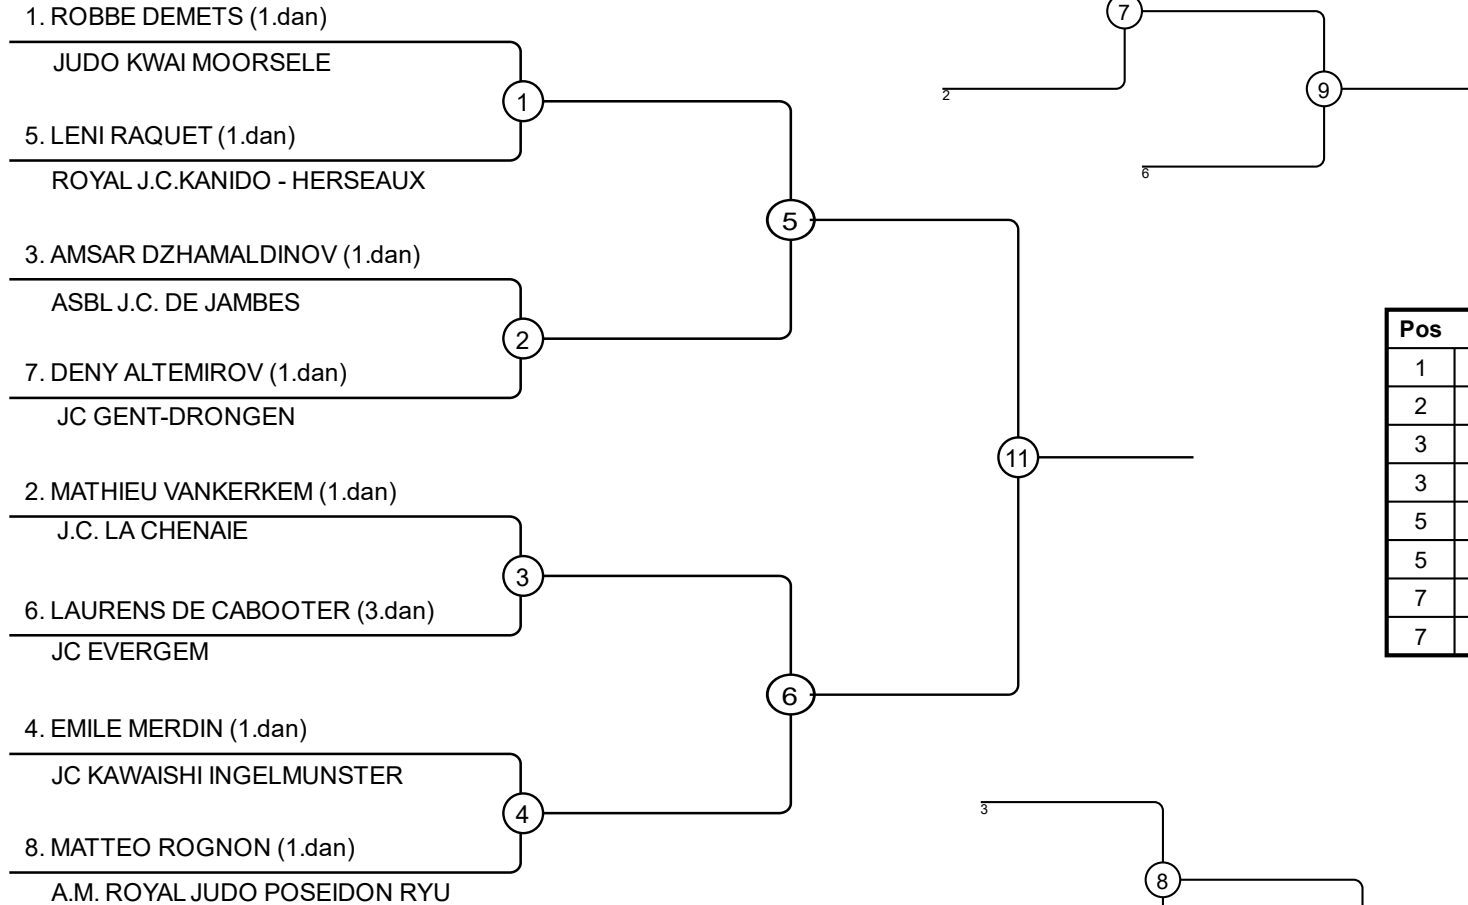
1. ROBBE DEMETS (1.dan)

JUDO KWAI MOORSELE

5. LENI RAQUET (1.dan)

ROYAL J.C.KANIDO - HERSEAUX

3. AMSAR DZHAMALDINOV (1.dan)

ASBL J.C. DE JAMBES

7. DENY ALTEMIROV (1.dan)

JC GENT-DRONGEN

2. MATHIEU VANKERKEM (1.dan)

J.C. LA CHENAIE

6. LAURENS DE CABOOTER (3.dan)

JC EVERGEM

4. EMILE MERDIN (1.dan)

JC KAWAISHI INGELMUNSTER

8. MATTEO ROGNON (1.dan)

A.M. ROYAL JUDO POSEIDON RYU

1

2

3

4

5

6

11

7

2

9

6

3

8

| Pos |
|---|
| 1 |
| 2 |
| 3 |
| 3 |
| 5 |
| 5 |
| 7 |
| 7 |